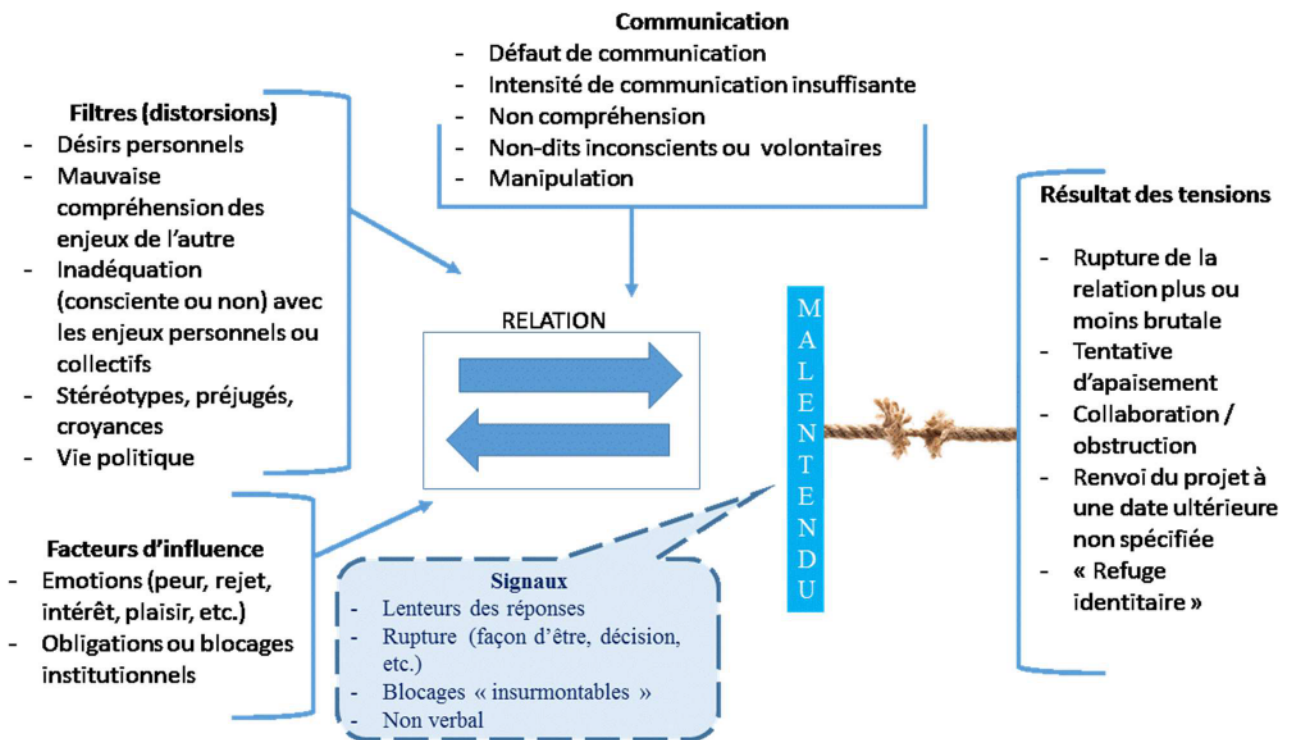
Communication
- Défaut de communication
- Intensité de communication insuffisante
- Non compréhension
- Non-dits inconscients ou volontaires
- Manipulation

Filtres (distorsions)
- Désirs personnels
- Mauvaise compréhension des enjeux de l'autre
- Inadéquation (consciente ou non) avec les enjeux personnels ou collectifs
- Stéréotypes, préjugés, croyances
- Vie politique

RELATION

MALENTENDU

Résultat des tensions
- Rupture de la relation plus ou moins brutale
- Tentative d'apaisement
- Collaboration / obstruction
- Renvoi du projet à une date ultérieure non spécifiée
- « Refuge identitaire »

Facteurs d'influence
- Emotions (peur, rejet, intérêt, plaisir, etc.)
- Obligations ou blocages institutionnels

Signaux
- Lenteurs des réponses
- Rupture (façon d'être, décision, etc.)
- Blocages « insurmontables »
- Non verbal